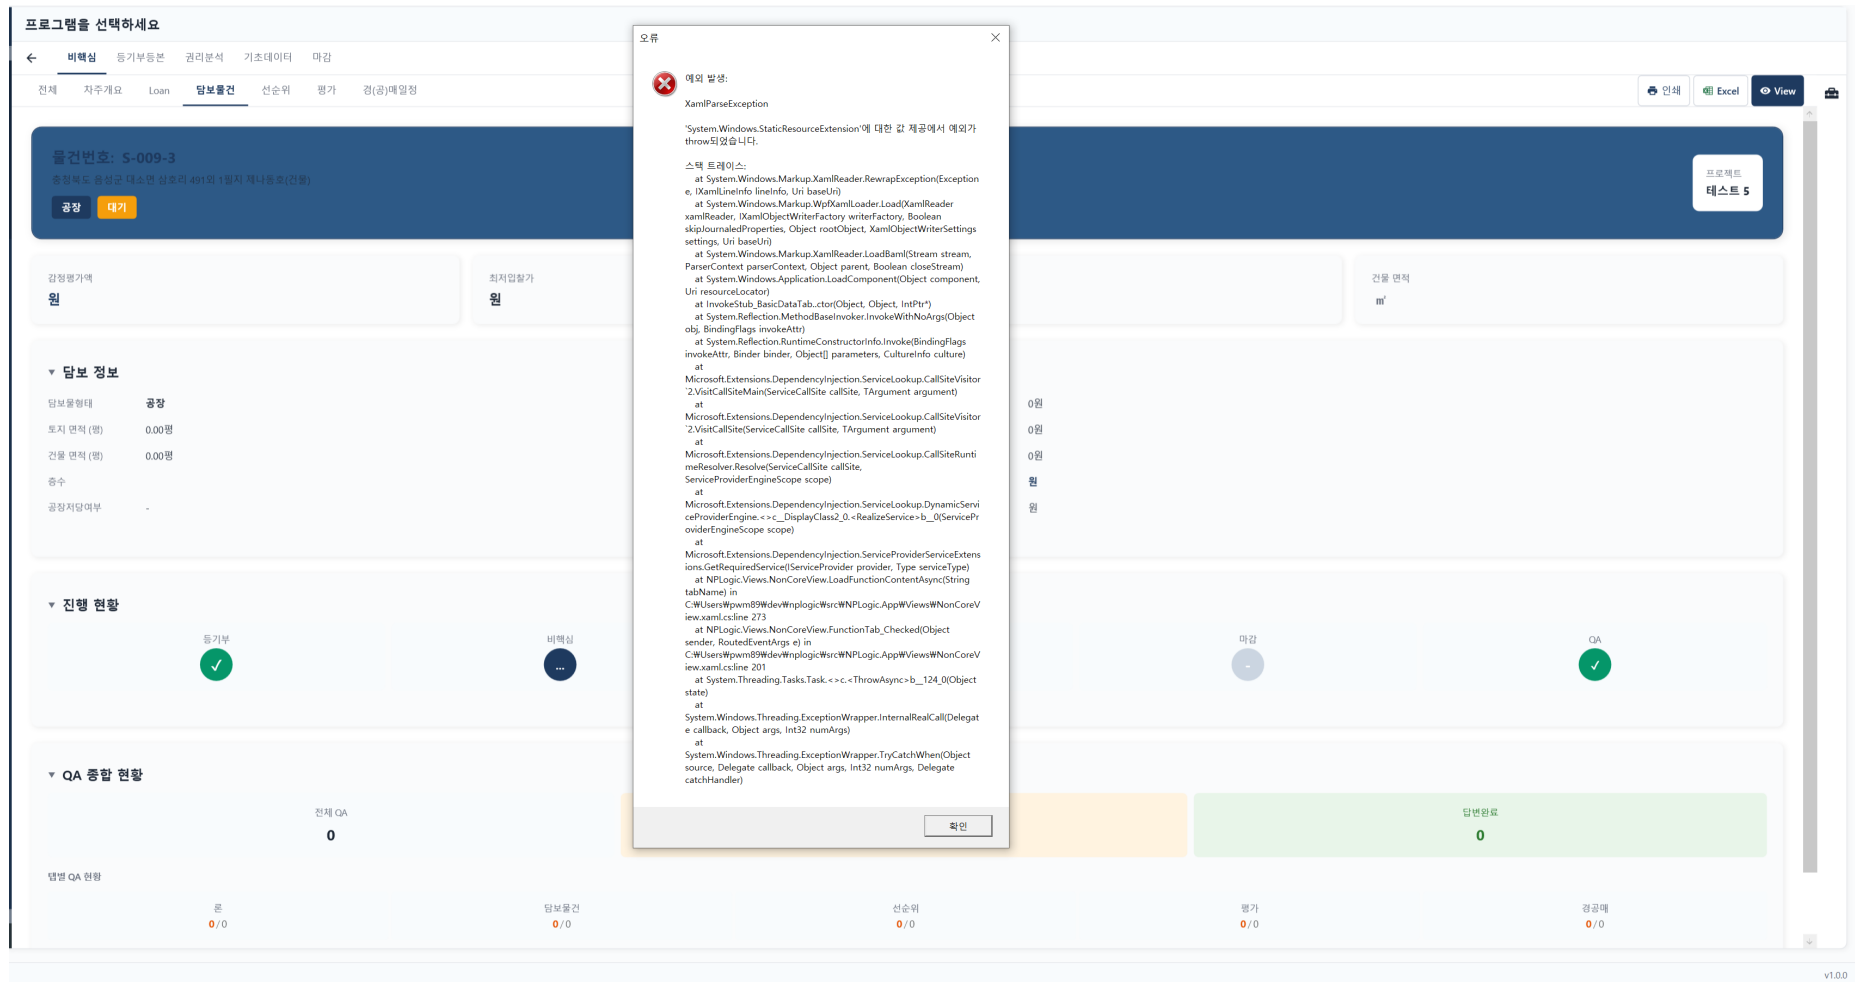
프로그램을 선택하세요

비핵심 등기부등본 권리분석 기초데이터 마감

전체 차주개요 Loan 담보물건 선순위 평가 경(공)매일정

인쇄 Excel View

물건번호: S-009-3
충청북도 음성군 대소면 삼호리 491외 1필지 제나동호(건물)
공장 대기

프로젝트
테스트 5

감정평가액
원

최저입찰가
원

건물 면적
㎡

▼ 담보 정보

담보물형태 공장
토지 면적 (평) 0.00평
건물 면적 (평) 0.00평
층수
공장저당여부 -

0원
0원
0원
원
원

▼ 진행 현황

등기부 ✓
비핵심 ...
마감 -
QA ✓

▼ QA 종합 현황

전체 QA
0

답변완료
0

탭별 QA 현황

론
0 / 0

담보물건
0 / 0

선순위
0 / 0

평가
0 / 0

경공매
0 / 0

v1.0.0

오류

예외 발생:

XamlParseException

'System.Windows.StaticResourceExtension'에 대한 값 제공에서 예외가 throw되었습니다.

스택 트레이스:
at System.Windows.Markup.XamlReader.RewrapException(Exception e, IXamlLineInfo lineInfo, Uri baseUri)
at System.Windows.Markup.WpfXamlLoader.Load(XamlReader xamlReader, IXamlObjectWriterFactory writerFactory, Boolean skipJournaledProperties, Object rootObject, XamlObjectWriterSettings settings, Uri baseUri)
at System.Windows.Markup.XamlReader.LoadBaml(Stream stream, ParserContext parserContext, Object parent, Boolean closeStream)
at System.Windows.Application.LoadComponent(Object component, Uri resourceLocator)
at InvokeStub_BasicDataTab..ctor(Object, Object, IntPtr*)
at System.Reflection.MethodBaseInvoker.InvokeWithNoArgs(Object obj, BindingFlags invokeAttr)
at System.Reflection.RuntimeConstructorInfo.Invoke(BindingFlags invokeAttr, Binder binder, Object[] parameters, CultureInfo culture)
at Microsoft.Extensions.DependencyInjection.ServiceLookup.CallSiteVisitor`2.VisitCallSiteMain(ServiceCallSite callSite, TArgument argument)
at Microsoft.Extensions.DependencyInjection.ServiceLookup.CallSiteVisitor`2.VisitCallSite(ServiceCallSite callSite, TArgument argument)
at Microsoft.Extensions.DependencyInjection.ServiceLookup.CallSiteRuntimeResolver.Resolve(ServiceCallSite callSite, ServiceProviderEngineScope scope)
at Microsoft.Extensions.DependencyInjection.ServiceLookup.DynamicServiceProviderEngine.<>c__DisplayClass2_0.<RealizeService>b__0(ServiceProviderEngineScope scope)
at Microsoft.Extensions.DependencyInjection.ServiceProviderServiceExtensions.GetRequiredService(IServiceProvider provider, Type serviceType)
at NPLogic.Views.NonCoreView.LoadFunctionContentAsync(String tabName) in C:₩Users₩pwm89₩dev₩nplogic₩src₩NPLogic.App₩Views₩NonCoreView.xaml.cs:line 273
at NPLogic.Views.NonCoreView.FunctionTab_Checked(Object sender, RoutedEventArgs e) in C:₩Users₩pwm89₩dev₩nplogic₩src₩NPLogic.App₩Views₩NonCoreView.xaml.cs:line 201
at System.Threading.Tasks.Task.<>c.<ThrowAsync>b__124_0(Object state)
at System.Windows.Threading.ExceptionWrapper.InternalRealCall(Delegate callback, Object args, Int32 numArgs)
at System.Windows.Threading.ExceptionWrapper.TryCatchWhen(Object source, Delegate callback, Object args, Int32 numArgs, Delegate catchHandler)

확인